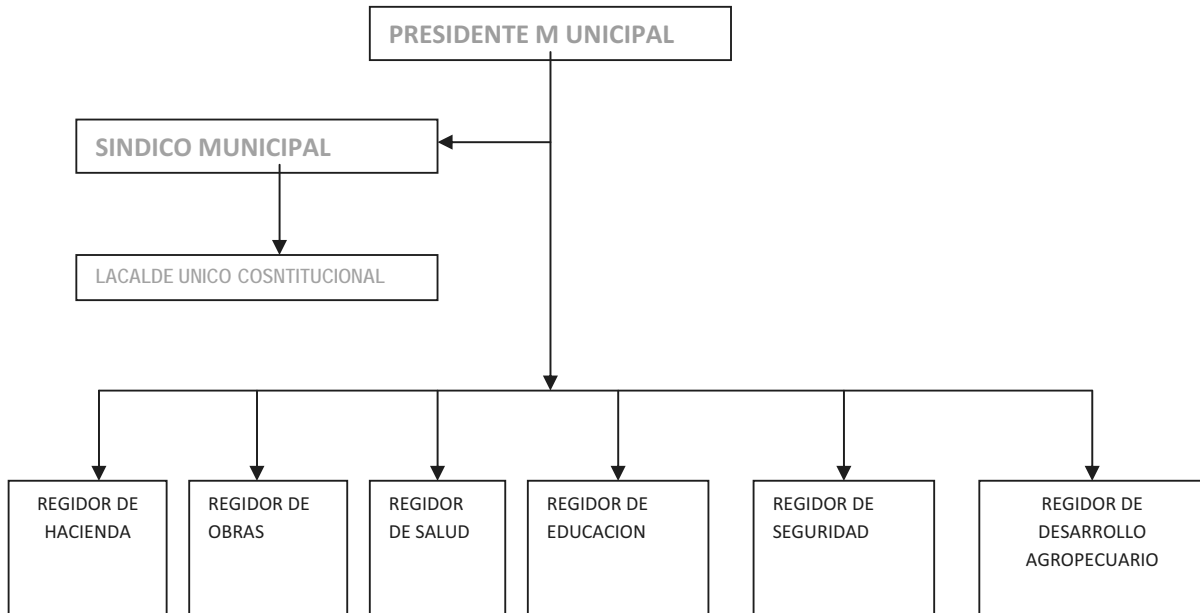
PRESIDENTE M UNICIPAL

SINDICO MUNICIPAL

LACALDE UNICO COSNTITUCIONAL

REGIDOR DE HACIENDA

REGIDOR DE OBRAS

REGIDOR DE SALUD

REGIDOR DE EDUCACION

REGIDOR DE SEGURIDAD

REGIDOR DE DESARROLLO AGROPECUARIO